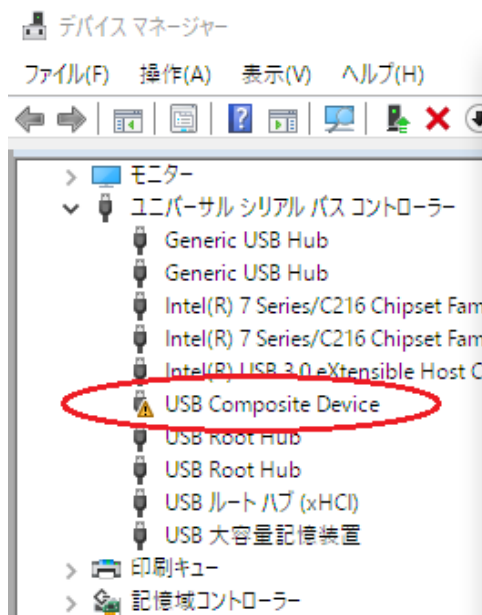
デバイス マネージャー

ファイル(F) 操作(A) 表示(V) ヘルプ(H)

モニター
ユニバーサル シリアル バス コントローラー
Generic USB Hub
Generic USB Hub
Intel(R) 7 Series/C216 Chipset Fam
Intel(R) 7 Series/C216 Chipset Fam
Intel(R) USB 3.0 eXtensible Host C
USB Composite Device
USB Root Hub
USB Root Hub
USB ルート ハブ (xHCI)
USB 大容量記憶装置
印刷キュー
記憶域コントローラー